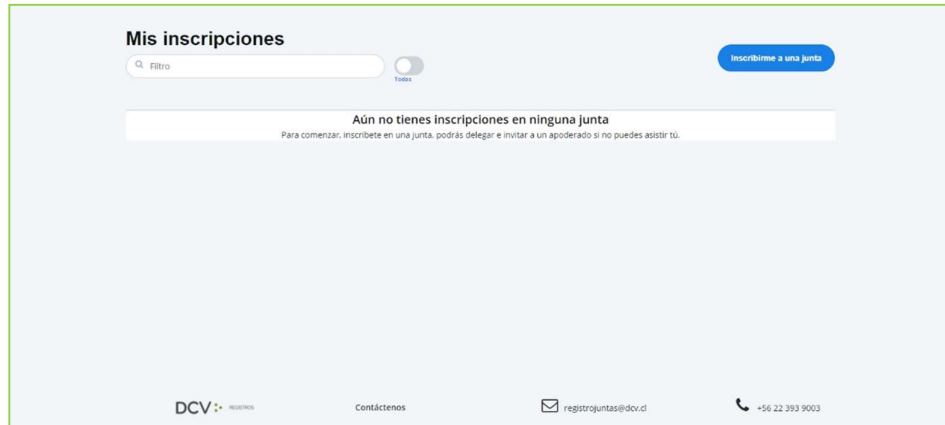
Mis inscripciones

Filtro

Todos

Inscribirme a una junta

Aún no tienes inscripciones en ninguna junta

Para comenzar, inscríbete en una junta, podrás delegar e invitar a un apoderado si no puedes asistir tú.

DCV REGISTROS

Contáctenos

registrojuntas@dcv.cl

+56 22 393 9003